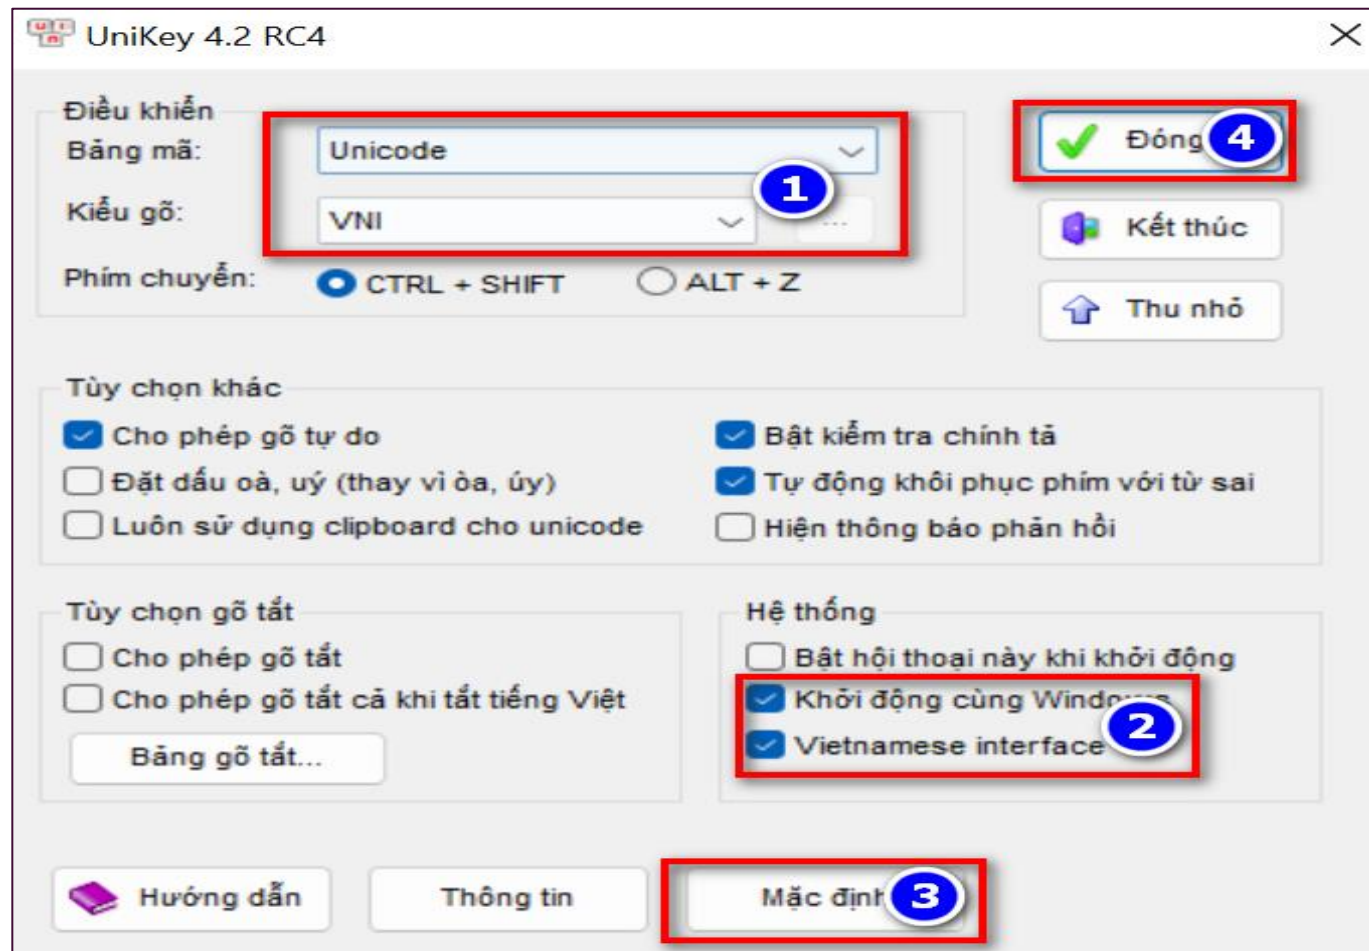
UniKey 4.2 RC4

Điều khiển
Bảng mã: Unicode
Kiểu gõ: VNI ...
Phím chuyển: CTRL + SHIFT ALT + Z

1

Đóng 4
Kết thúc
Thu nhỏ

Tùy chọn khác
Cho phép gõ tự do
Đặt dấu oà, uý (thay vì òa, úy)
Luôn sử dụng clipboard cho unicode
Bật kiểm tra chính tả
Tự động khôi phục phím với từ sai
Hiện thông báo phản hồi

Tùy chọn gõ tắt
Cho phép gõ tắt
Cho phép gõ tắt cả khi tắt tiếng Việt
Bảng gõ tắt...

Hệ thống
Bật hội thoại này khi khởi động
Khởi động cùng Windo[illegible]
Vietnamese interface
2

Hướng dẫn
Thông tin
Mặc định 3